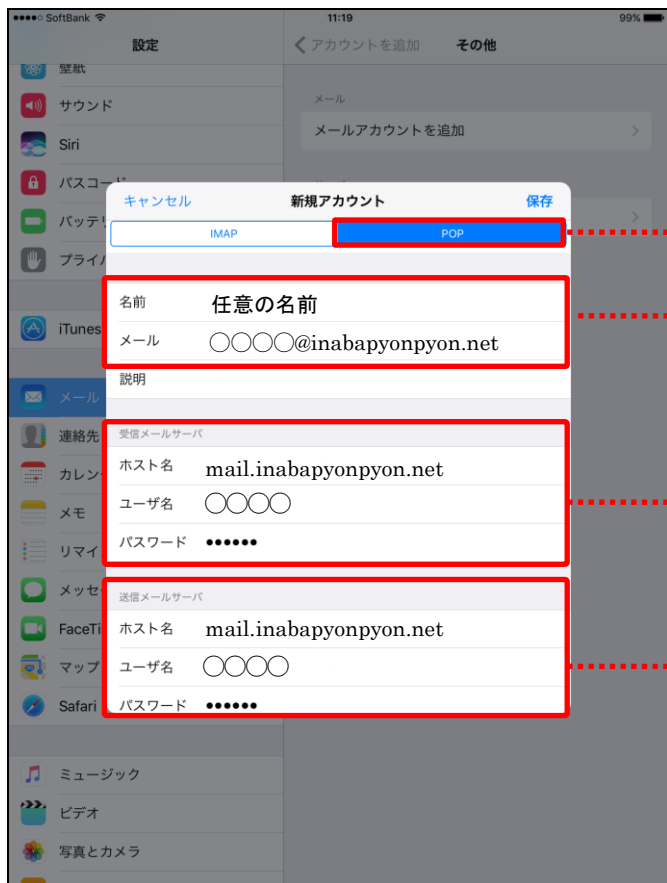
●●●●○ SoftBank
11:19
99%

設定
壁紙
サウンド
Siri
パスコード
バッテリ
プライバ
iTunes
メール
連絡先
カレン
メモ
リマイ
メッセ
FaceTi
マップ
Safari
ミュージック
ビデオ
写真とカメラ

< アカウントを追加
その他
メール
メールアカウントを追加

キャンセル
新規アカウント
保存
IMAP
POP

名前 任意の名前
メール ○○○○@inabapyonpyon.net
説明

受信メールサーバ
ホスト名 mail.inabapyonpyon.net
ユーザ名 ○○○○
パスワード ●●●●●●

送信メールサーバ
ホスト名 mail.inabapyonpyon.net
ユーザ名 ○○○○
パスワード ●●●●●●